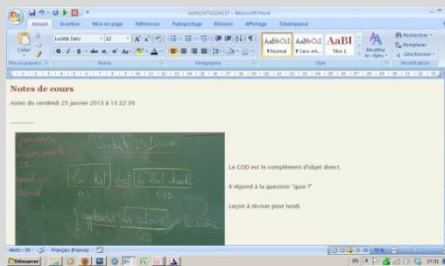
Accueil Insertion Mise en page Références Publipostage Révision Affichage Développeur

Coller

Lucida Sans

AaBbCcI ¶ Normal

AaBbCcI ¶ Sans int...

AaBI Titre 1

Modifier les styles

Rechercher

Remplacer

Sélectionner

Presse-papiers

Police

Paragraphe

Style

Modification

Notes de cours

notes du vendredi 25 janvier 2013 à 13:32:09

Le COD est le complément d'objet direct.

Il répond à la question "quoi ?"

Leçon à réviser pour lundi.

Mots : 39

Français (France)

Démarrer